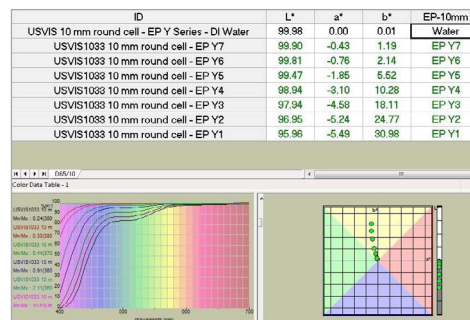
| ID | L* | a* | b* | EP-10mm |
|---|---|---|---|---|
| USVIS 10 mm round cell - EP Y Series - DI Water | 99.98 | 0.00 | 0.01 | Water |
| USVIS1033 10 mm round cell - EP Y7 | 99.90 | -0.43 | 1.19 | EP Y7 |
| USVIS1033 10 mm round cell - EP Y6 | 99.81 | -0.76 | 2.14 | EP Y6 |
| USVIS1033 10 mm round cell - EP Y5 | 99.47 | -1.85 | 5.52 | EP Y5 |
| USVIS1033 10 mm round cell - EP Y4 | 98.94 | -3.10 | 10.28 | EP Y4 |
| USVIS1033 10 mm round cell - EP Y3 | 97.94 | -4.58 | 18.11 | EP Y3 |
| USVIS1033 10 mm round cell - EP Y2 | 96.95 | -5.24 | 24.77 | EP Y2 |
| USVIS1033 10 mm round cell - EP Y1 | 95.96 | -5.49 | 30.98 | EP Y1 |

D65/10

Color Data Table - 1

USVIS1033 10 m
Mn/Mx : 0.24/380
USVIS1033 10 m
Mn/Mx : 0.33/380
USVIS1033 10 m
Mn/Mx : 0.44/370
USVIS1033 10 m
Mn/Mx : 0.91/380
USVIS1033 10 m
Mn/Mx : 7.11/390
USVIS1033 10 m
Mn/Mx : 10.95/38

100
90
80
70
60
50
40
30
20
10

400 500 600 700
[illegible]

b*
a*